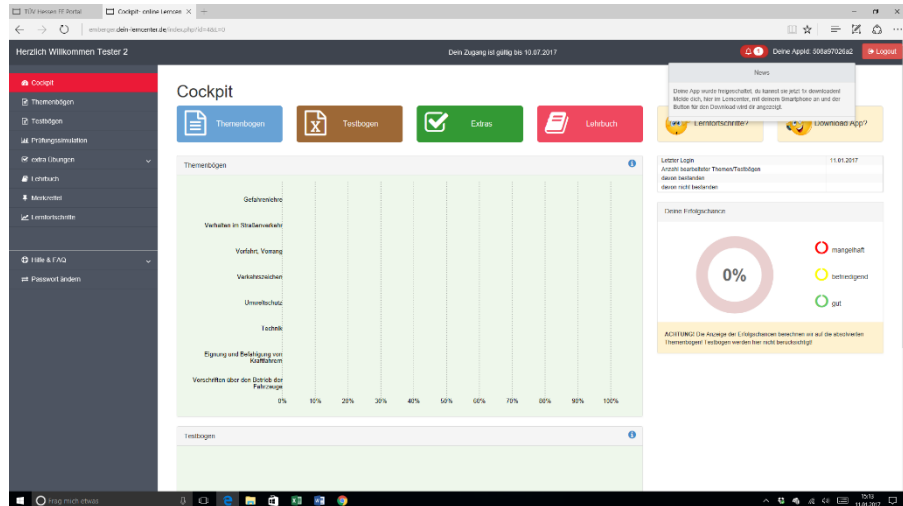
TÜV Hessen FE Portal | Cockpit - online Lerncen ×

emberger.dein-lerncenter.de/index.php?id=4&c=0

Herzlich Willkommen Tester 2

Dein Zugang ist gültig bis 10.07.2017

1 Deine AppId: 508a97026a2 Logout

Cockpit
Themenbögen
Testbögen
Prüfungssimulation
extra Übungen
Lehrbuch
Merkzettel
Lernfortschritte

Hilfe & FAQ
Passwort ändern

Cockpit

Themenbogen | Testbogen | Extras | Lehrbuch | Lernfortschritte? | Download App?

News

Deine App wurde freigeschaltet, du kannst sie jetzt fo downloaden Melde dich, hier im Lerncenter, mit deinem Smartphone an und der Button für den Download wird dir angezeigt.

Themenbögen

Gefahrenlehre
Verhalten im Straßenverkehr
Vorfahrt, Vorrang
Verkehrszeichen
Umweltschutz
Technik
Eignung und Befähigung von Kraftfahrern
Vorschriften über den Betrieb der Fahrzeuge

0% 10% 20% 30% 40% 50% 60% 70% 80% 90% 100%

| Letzter Login | 11.01.2017 |
|---|---|
| Anzahl bearbeiteter Themen/Testbögen | |
| davon bestanden | |
| davon nicht bestanden | |

Deine Erfolgschance

0%

mangelhaft
befriedigend
gut

ACHTUNG! Die Anzeige der Erfolgschancen berechnen wir auf die abschließenden Themenbogen/ Testbogen werden hier nicht berücksichtigt!

Testbogen

Frag mich etwas

15:13
11.01.2017